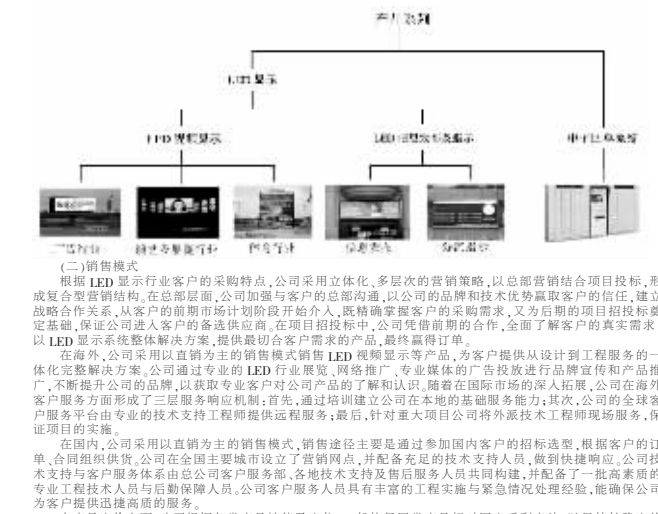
产品类别

LED 显示

LED 视频显示

LED 租赁及场景显示

电子显示设备

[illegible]

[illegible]

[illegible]

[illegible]

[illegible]

(二)销售模式

根据 LED 显示行业客户的采购特点，公司采用立体化、多层次的营销策略，以总部营销结合项目投标，形成复合型营销结构。在总部层面，公司加强与客户的总部沟通，以公司的品牌和技术优势赢取客户的信任，建立战略合作关系，从客户的前期市场计划阶段开始介入，既精确掌握客户的采购需求，又为后期的项目招投标奠定基础，保证公司进入客户的备选供应商。在项目招投标中，公司凭借前期的合作，全面了解客户的真实需求以 LED 显示系统整体解决方案，提供最切合客户需求的产品，最终赢得订单。

在海外，公司采用以直销为主的销售模式销售 LED 视频显示等产品，为客户提供从设计到工程服务的一体化完整解决方案。公司通过专业的 LED 行业展览、网络推广、专业媒体的广告投放进行品牌宣传和产品推广，不断提升公司的品牌，以获取专业客户对公司产品的了解和认识。随着在国际市场的深入拓展，公司在海外客户服务方面形成了三层服务响应机制：首先，通过培训建立公司在本地的基础服务能力；其次，公司的全球客户服务平台由专业的技术支持工程师提供远程服务；最后，针对重大项目公司将外派技术工程师现场服务，保证项目的实施。

在国内，公司采用以直销为主的销售模式，销售途径主要是通过参加国内客户的招标选型，根据客户的订单、合同组织供货。公司在全国主要城市设立了营销网点，并配备充足的技术支持人员，做到快捷响应。公司技术支持与客户服务体系由总公司客户服务部、各地技术支持及售后服务人员共同构建，并配备了一批高素质的专业工程技术人员与后勤保障人员。公司客户服务人员具有丰富的工程实施与紧急情况处理经验，能确保公司为客户提供迅捷高质的服务。